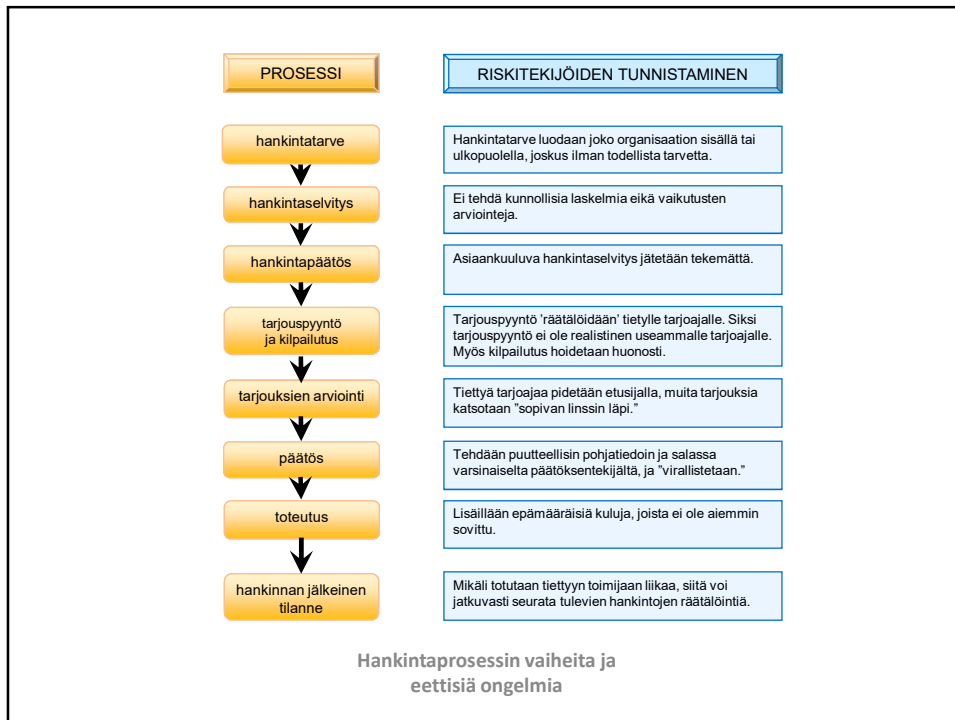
PROSESSI

RISKITEKIJÖIDEN TUNNISTAMINEN

hankintatarve

Hankintatarve luodaan joko organisaation sisällä tai ulkopuolella, joskus ilman todellista tarvetta.

hankintaselvitys

Ei tehdä kunnollisia laskelmia eikä vaikutusten arviointeja.

hankintapäätös

Asiaankuuluva hankintaselvitys jätetään tekemättä.

tarjouspyyntö ja kilpailutus

Tarjouspyyntö 'räätälöidään' tietylle tarjoajalle. Siksi tarjouspyyntö ei ole realistinen useammalle tarjoajalle. Myös kilpailutus hoidetaan huonosti.

tarjouksien arviointi

Tiettyä tarjoajaa pidetään etusijalla, muita tarjouksia katsotaan "sopivan linssin läpi."

päätös

Tehdään puutteellisin pohjatiedoin ja salassa varsinaiselta päätöksentekijältä, ja "virallistetaan."

toteutus

Lisäillään epämääräisiä kuluja, joista ei ole aiemmin sovittu.

hankinnan jälkeinen tilanne

Mikäli totutaan tiettyyn toimijaan liikaa, siitä voi jatkuvasti seurata tulevien hankintojen räätälöintiä.

Hankintaprosessin vaiheita ja eettisiä ongelmia